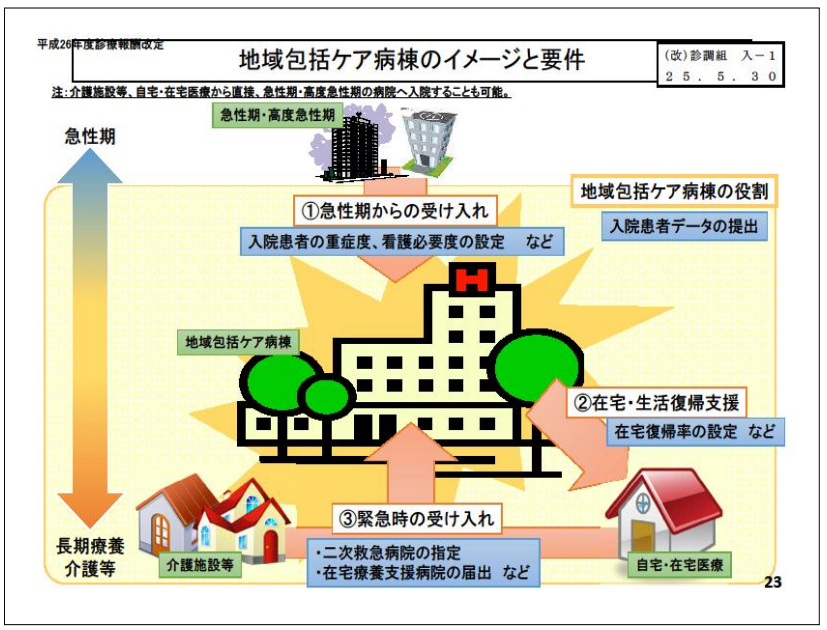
平成26年度診療報酬改定

地域包括ケア病棟のイメージと要件

(改)診調組 入－1
25.5.30

注：介護施設等、自宅・在宅医療から直接、急性期・高度急性期の病院へ入院することも可能。

急性期

急性期・高度急性期

①急性期からの受け入れ

入院患者の重症度、看護必要度の設定 など

地域包括ケア病棟の役割

入院患者データの提出

地域包括ケア病棟

H

②在宅・生活復帰支援

在宅復帰率の設定 など

③緊急時の受け入れ

・二次救急病院の指定
・在宅療養支援病院の届出 など

長期療養
介護等

介護施設等

自宅・在宅医療

23